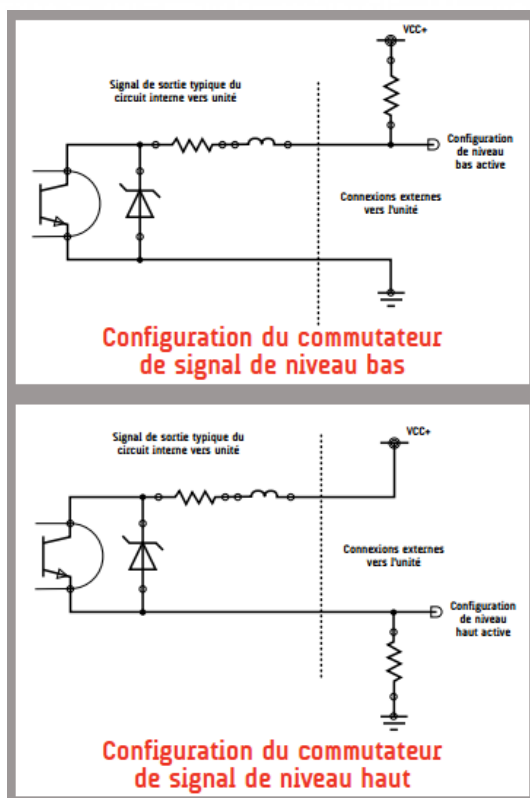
VCC+

Signal de sortie typique du circuit interne vers unité

Configuration de niveau bas active

Connexions externes vers l'unité

Configuration du commutateur de signal de niveau bas

Signal de sortie typique du circuit interne vers unité

VCC+

Connexions externes vers l'unité

Configuration de niveau haut active

Configuration du commutateur de signal de niveau haut